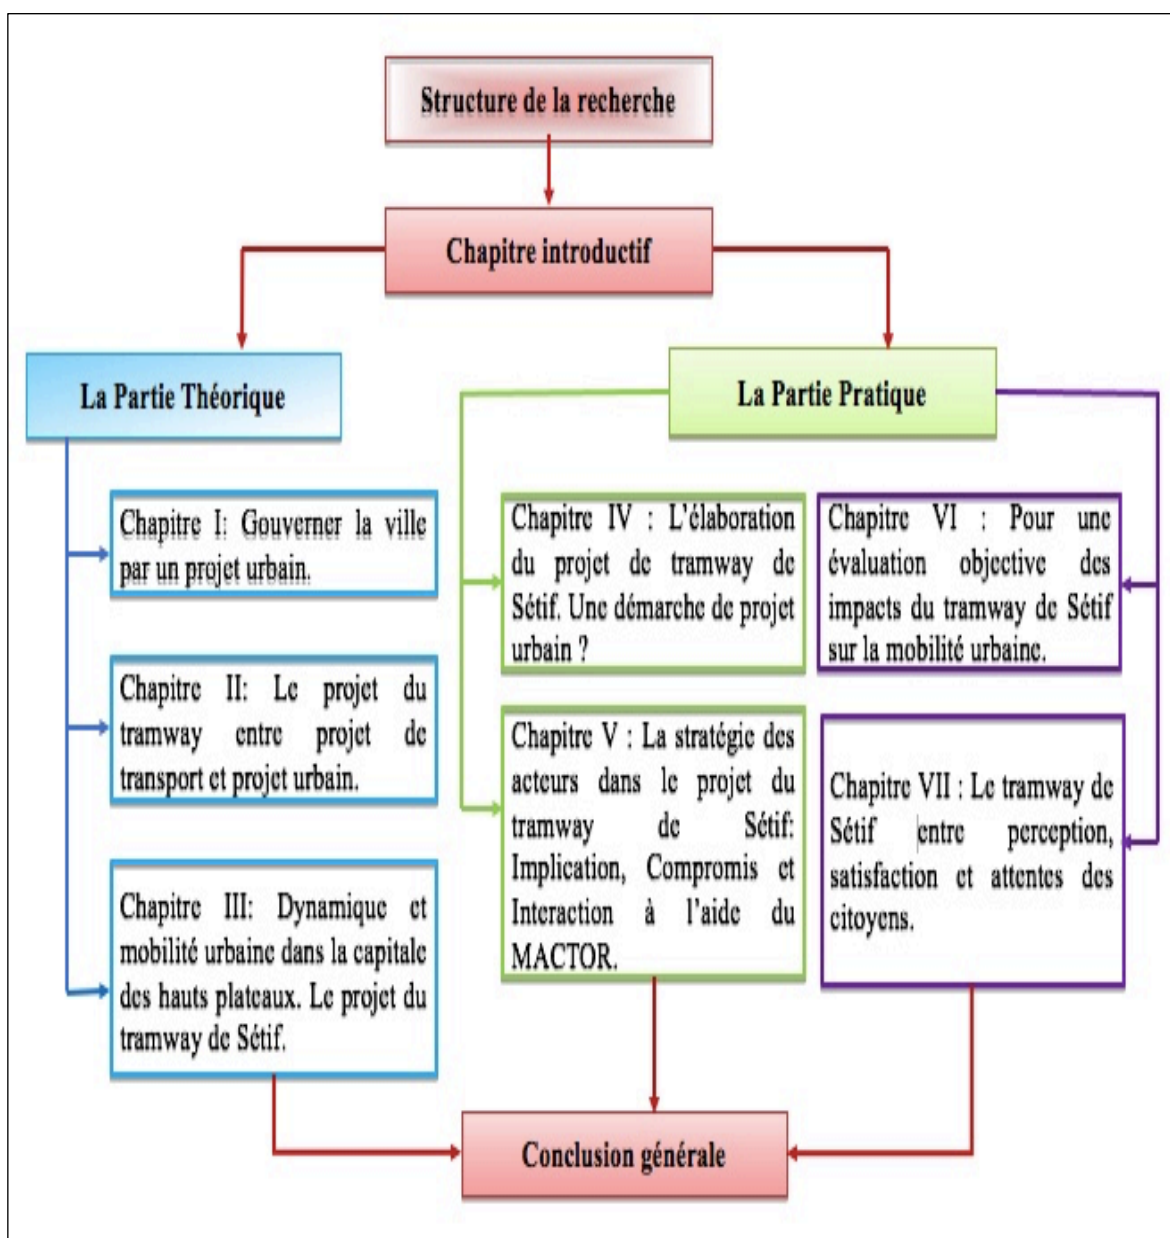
Structure de la recherche

Chapitre introductif

La Partie Théorique

La Partie Pratique

Chapitre I: Gouverner la ville par un projet urbain.

Chapitre II: Le projet du tramway entre projet de transport et projet urbain.

Chapitre III: Dynamique et mobilité urbaine dans la capitale des hauts plateaux. Le projet du tramway de Sétif.

Chapitre IV : L'élaboration du projet de tramway de Sétif. Une démarche de projet urbain ?

Chapitre V : La stratégie des acteurs dans le projet du tramway de Sétif: Implication, Compromis et Interaction à l'aide du MACTOR.

Chapitre VI : Pour une évaluation objective des impacts du tramway de Sétif sur la mobilité urbaine.

Chapitre VII : Le tramway de Sétif entre perception, satisfaction et attentes des citoyens.

Conclusion générale